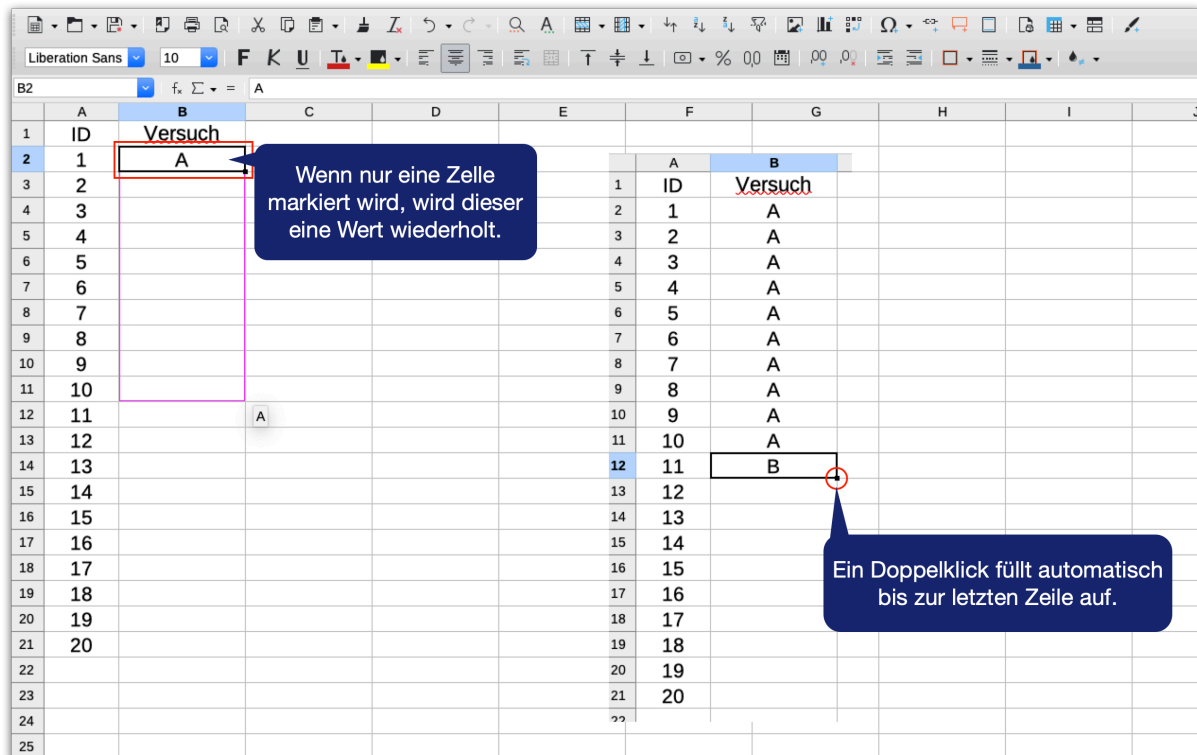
Liberation Sans 10 F K U

B2 A

| | A | B | C | D | E | F | G | H | I |
|---|---|---|---|---|---|---|---|---|---|
| 1 | ID | Versuch | | | | | | | |
| 2 | 1 | A | | | | | | | |
| 3 | 2 | | | | | | | | |
| 4 | 3 | | | | | | | | |
| 5 | 4 | | | | | | | | |
| 6 | 5 | | | | | | | | |
| 7 | 6 | | | | | | | | |
| 8 | 7 | | | | | | | | |
| 9 | 8 | | | | | | | | |
| 10 | 9 | | | | | | | | |
| 11 | 10 | | | | | | | | |
| 12 | 11 | | | | | | | | |
| 13 | 12 | | | | | | | | |
| 14 | 13 | | | | | | | | |
| 15 | 14 | | | | | | | | |
| 16 | 15 | | | | | | | | |
| 17 | 16 | | | | | | | | |
| 18 | 17 | | | | | | | | |
| 19 | 18 | | | | | | | | |
| 20 | 19 | | | | | | | | |
| 21 | 20 | | | | | | | | |
| 22 | | | | | | | | | |
| 23 | | | | | | | | | |
| 24 | | | | | | | | | |
| 25 | | | | | | | | | |

A

Wenn nur eine Zelle markiert wird, wird dieser eine Wert wiederholt.

| | A | B |
|---|---|---|
| 1 | ID | Versuch |
| 2 | 1 | A |
| 3 | 2 | A |
| 4 | 3 | A |
| 5 | 4 | A |
| 6 | 5 | A |
| 7 | 6 | A |
| 8 | 7 | A |
| 9 | 8 | A |
| 10 | 9 | A |
| 11 | 10 | A |
| 12 | 11 | B |
| 13 | 12 | |
| 14 | 13 | |
| 15 | 14 | |
| 16 | 15 | |
| 17 | 16 | |
| 18 | 17 | |
| 19 | 18 | |
| 20 | 19 | |
| 21 | 20 | |
| 22 | | |

Ein Doppelklick füllt automatisch bis zur letzten Zeile auf.